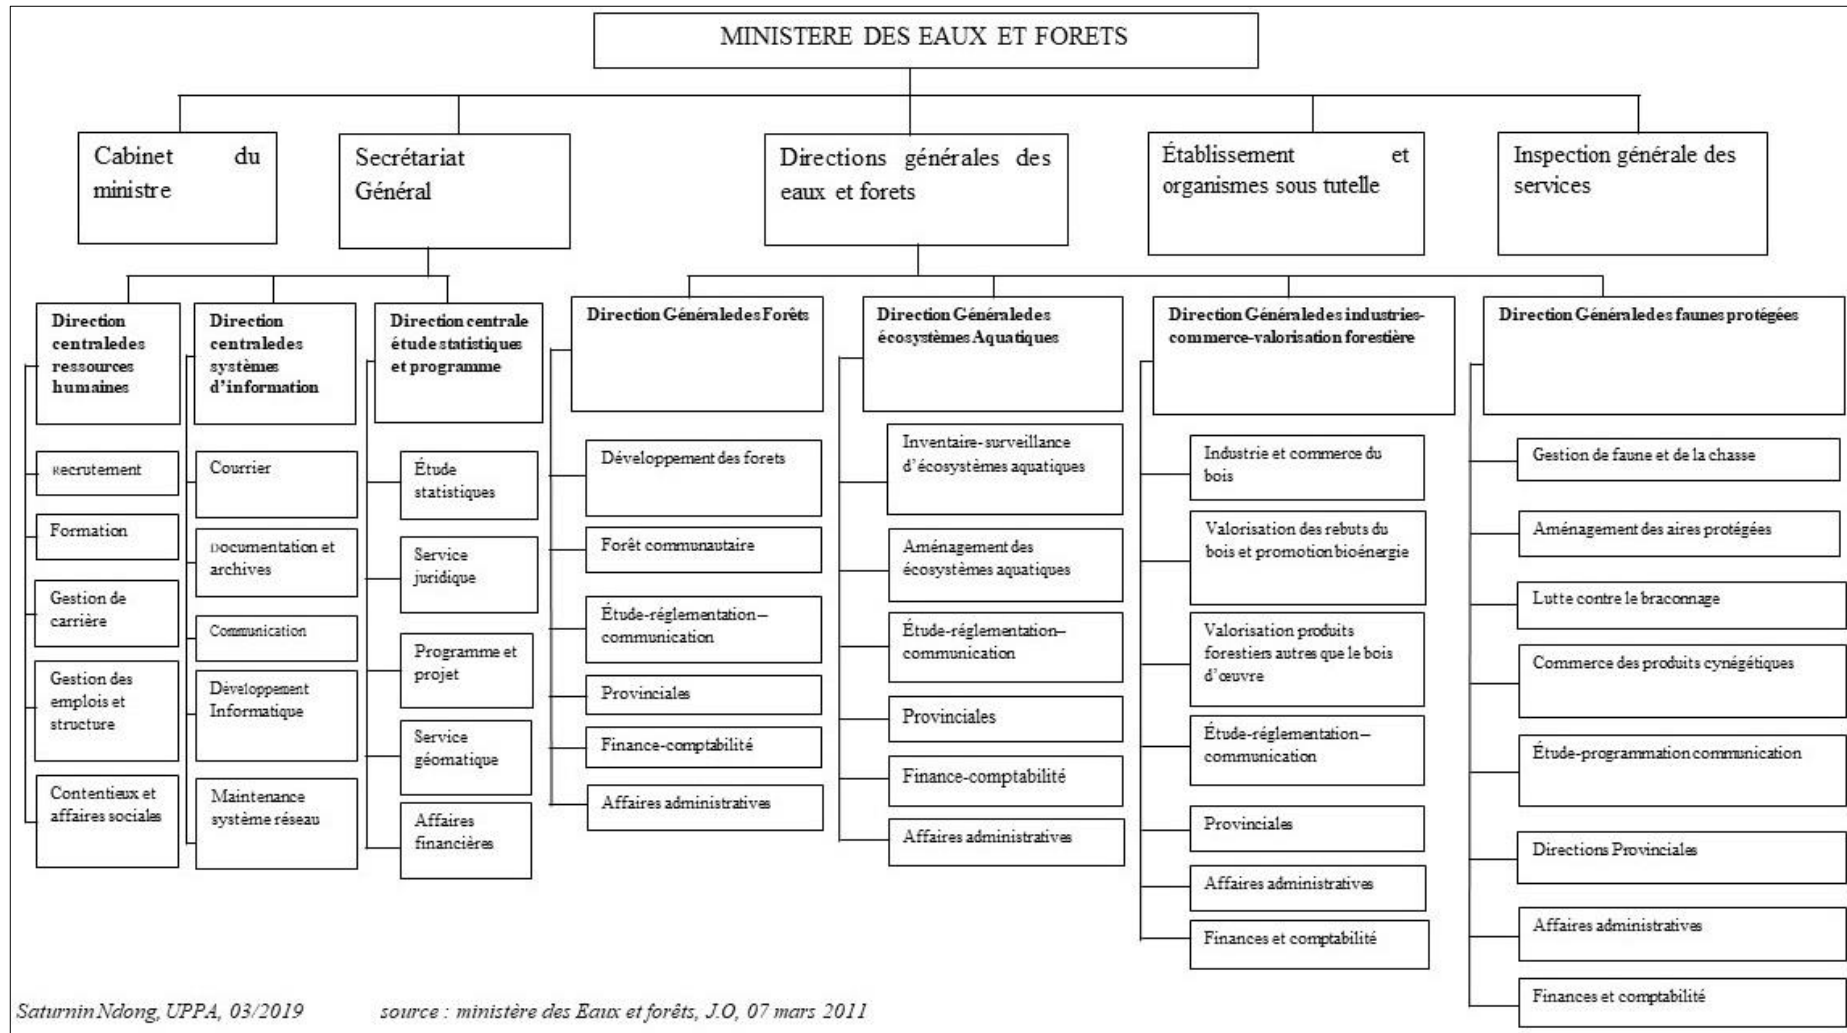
MINISTERE DES EAUX ET FORETS

Cabinet du ministre

Secrétariat Général

Directions générales des eaux et forets

Établissement et organismes sous tutelle

Inspection générale des services

Direction centrale des ressources humaines

Recrutement

Formation

Gestion de carrière

Gestion des emplois et structure

Contentieux et affaires sociales

Direction centrale des systèmes d'information

Courrier

Documentation et archives

Communication

Développement Informatique

Maintenance système réseau

Direction centrale étude statistiques et programme

Étude statistiques

Service juridique

Programme et projet

Service géomatique

Affaires financières

Direction Générale des Forêts

Développement des forets

Forêt communautaire

Étude-réglementation–communication

Provinciales

Finance-comptabilité

Affaires administratives

Direction Générale des écosystèmes Aquatiques

Inventaire-surveillance d'écosystèmes aquatiques

Aménagement des écosystèmes aquatiques

Étude-réglementation–communication

Provinciales

Finance-comptabilité

Affaires administratives

Direction Générale des industries-commerce-valorisation forestière

Industrie et commerce du bois

Valorisation des rebuts du bois et promotion bioénergie

Valorisation produits forestiers autres que le bois d'œuvre

Étude-réglementation–communication

Provinciales

Affaires administratives

Finances et comptabilité

Direction Générale des faunes protégées

Gestion de faune et de la chasse

Aménagement des aires protégées

Lutte contre le braconnage

Commerce des produits cynégétiques

Étude-programmation communication

Directions Provinciales

Affaires administratives

Finances et comptabilité

Saturnin Ndong, UPPA, 03/2019 source : ministère des Eaux et forêts, J.O, 07 mars 2011